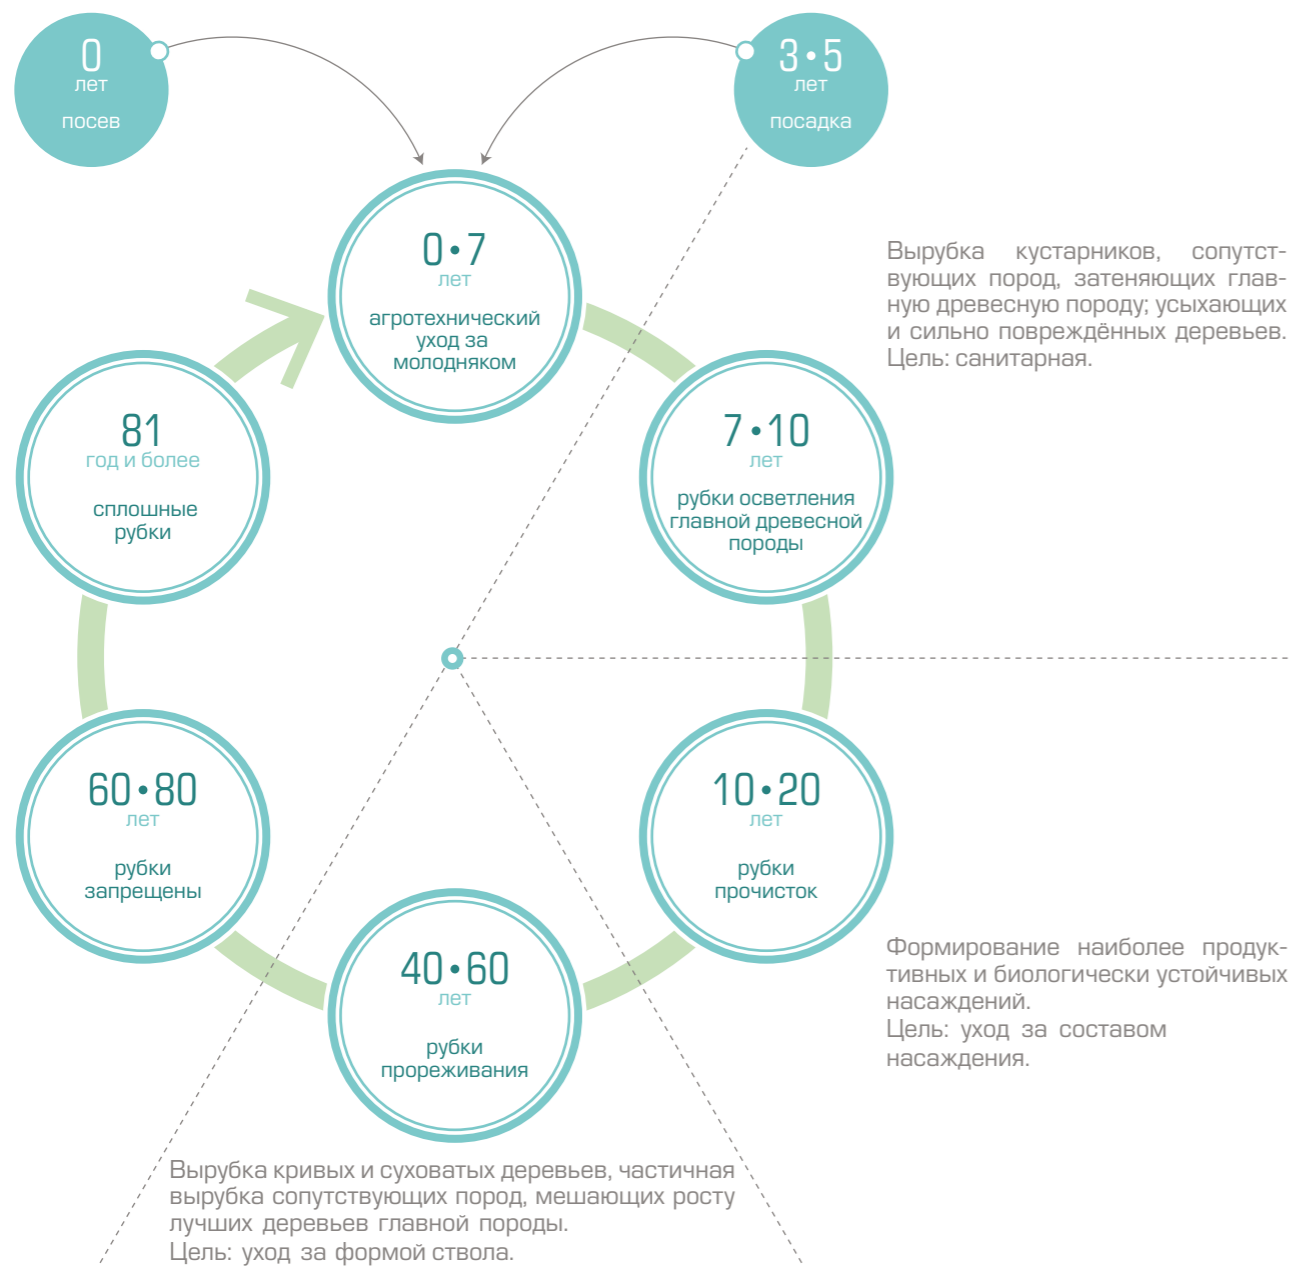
0
лет
посев

3•5
лет
посадка

0•7
лет
агротехнический уход за молодняком

Вырубка кустарников, сопутствующих пород, затеняющих главную древесную породу; усыхающих и сильно повреждённых деревьев. Цель: санитарная.

81
год и более
сплошные рубки

7•10
лет
рубки осветления главной древесной породы

60•80
лет
рубки запрещены

10•20
лет
рубки прочисток

40•60
лет
рубки прореживания

Формирование наиболее продуктивных и биологически устойчивых насаждений.
Цель: уход за составом насаждения.

Вырубка кривых и суховатых деревьев, частичная вырубка сопутствующих пород, мешающих росту лучших деревьев главной породы.
Цель: уход за формой ствола.